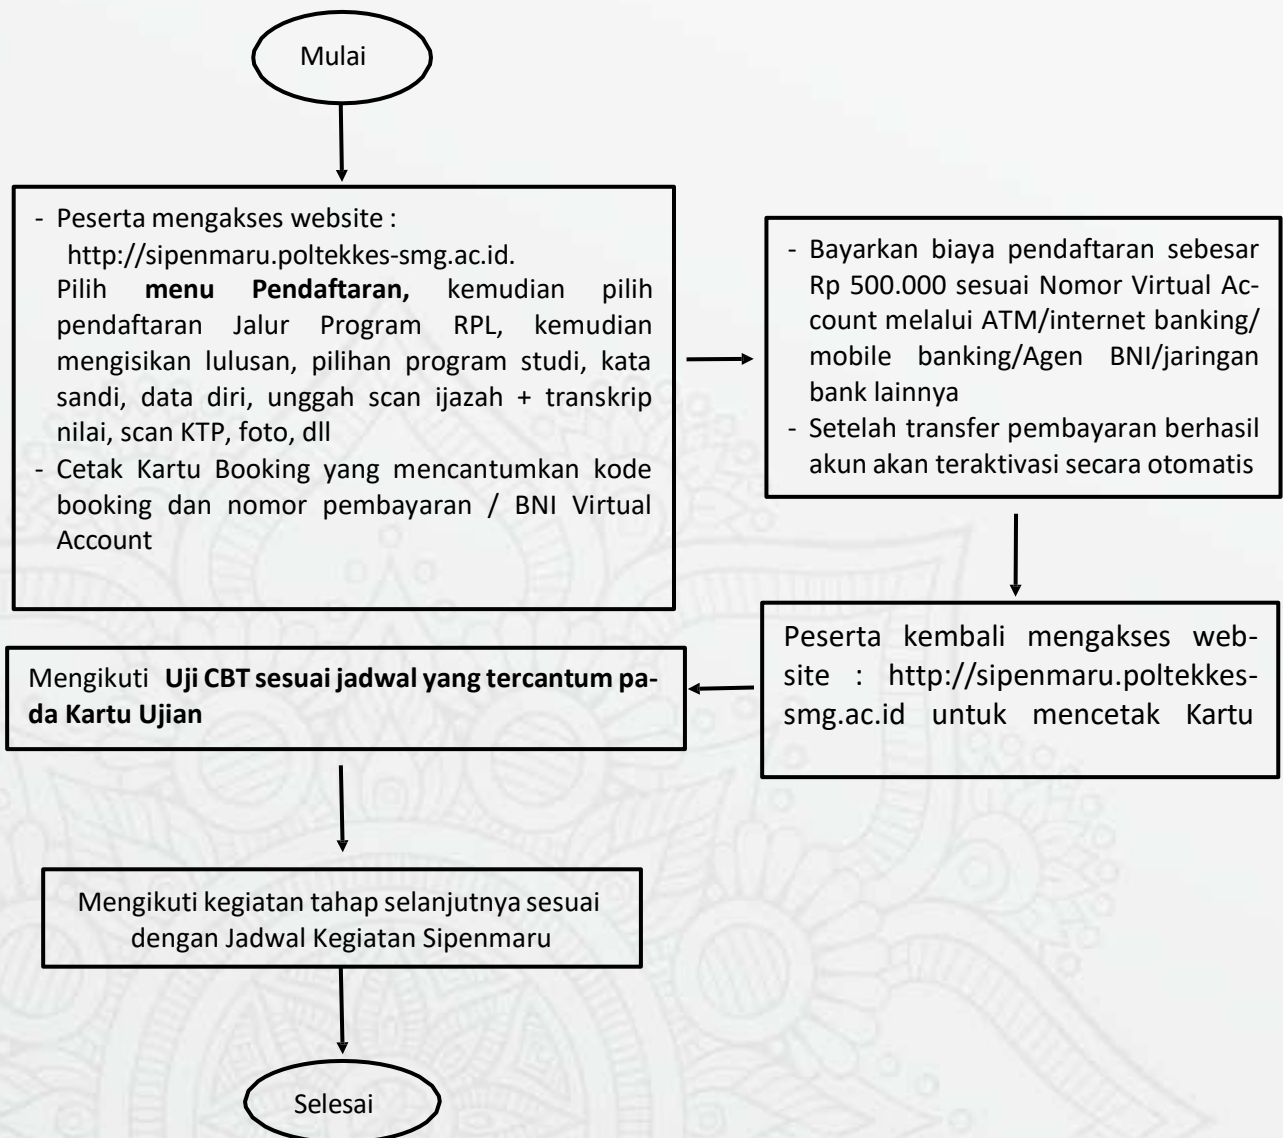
Mulai

- Peserta mengakses website : http://sipenmaru.poltekkes-smg.ac.id. Pilih **menu Pendaftaran,** kemudian pilih pendaftaran Jalur Program RPL, kemudian mengisikan lulusan, pilihan program studi, kata sandi, data diri, unggah scan ijazah + transkrip nilai, scan KTP, foto, dll
- Cetak Kartu Booking yang mencantumkan kode booking dan nomor pembayaran / BNI Virtual Account

- Bayarkan biaya pendaftaran sebesar Rp 500.000 sesuai Nomor Virtual Account melalui ATM/internet banking/ mobile banking/Agen BNI/jaringan bank lainnya
- Setelah transfer pembayaran berhasil akun akan teraktivasi secara otomatis

Peserta kembali mengakses website : http://sipenmaru.poltekkes-smg.ac.id untuk mencetak Kartu

Mengikuti **Uji CBT sesuai jadwal yang tercantum pada Kartu Ujian**

Mengikuti kegiatan tahap selanjutnya sesuai dengan Jadwal Kegiatan Sipenmaru

Selesai